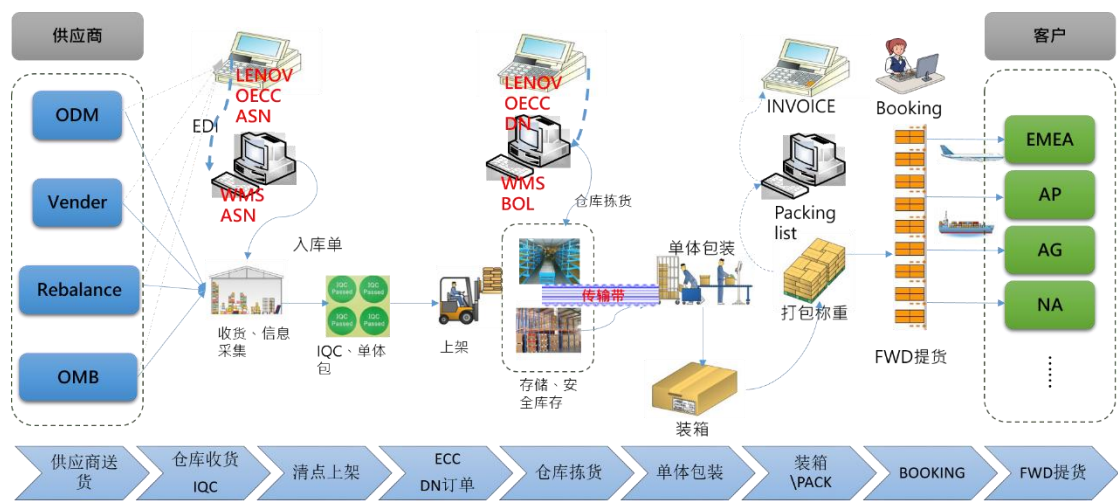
供应商

ODM

Vender

Rebalance

OMB

EDI

LENOV
OECC
ASN

WMS
ASN

入库单

收货、信息采集

IQC Passed

IQC Passed

IQC Passed

IQC Passed

IQC、单体包

上架

LENOV
OECC
DN

WMS
BOL

仓库拣货

传输带

存储、安全库存

单体包装

装箱

INVOICE

Packing list

打包称重

Booking

FWD提货

客户

EMEA

AP

AG

NA

⋮

供应商送货

仓库收货
IQC

清点上架

ECC
DN订单

仓库拣货

单体包装

装箱
\PACK

BOOKING

FWD提货